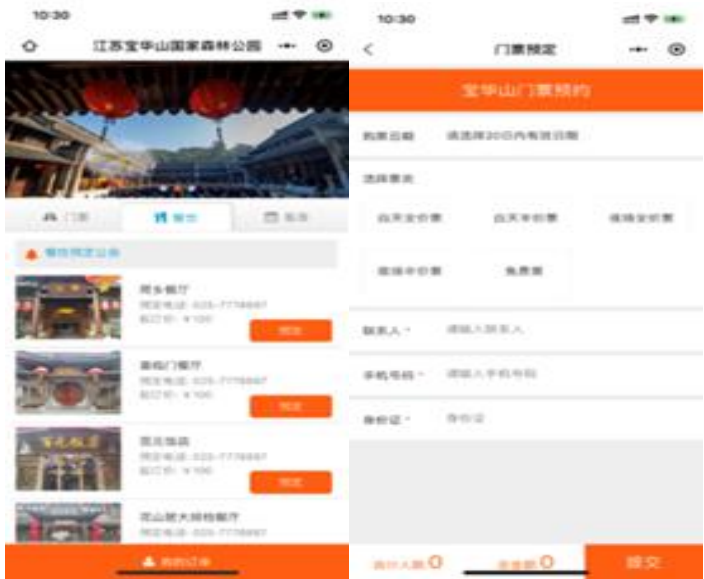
10:30

江苏宝华山国家森林公园

门票 | 餐饮 | 客房

餐饮预定公告

同乡餐厅
预定电话: 025-7778887
起订价: ¥100
预定

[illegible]门餐厅
预定电话: 025-7778887
起订价: ¥100
预定

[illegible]饭店
预定电话: 025-7778887
起订价: ¥100
预定

花山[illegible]大排档餐厅
预定电话: 025-7778887

我的订单

10:30

门票预定

宝华山门票预约

购票日期　请选择30日内有效日期

选择票类

白天全价票　白天半价票　夜场全价票

夜场半价票　免费票

联系人 *　请输入联系人

手机号码 *　请输入手机号码

身份证 *　身份证

总计人数 0　总金额 0　提交